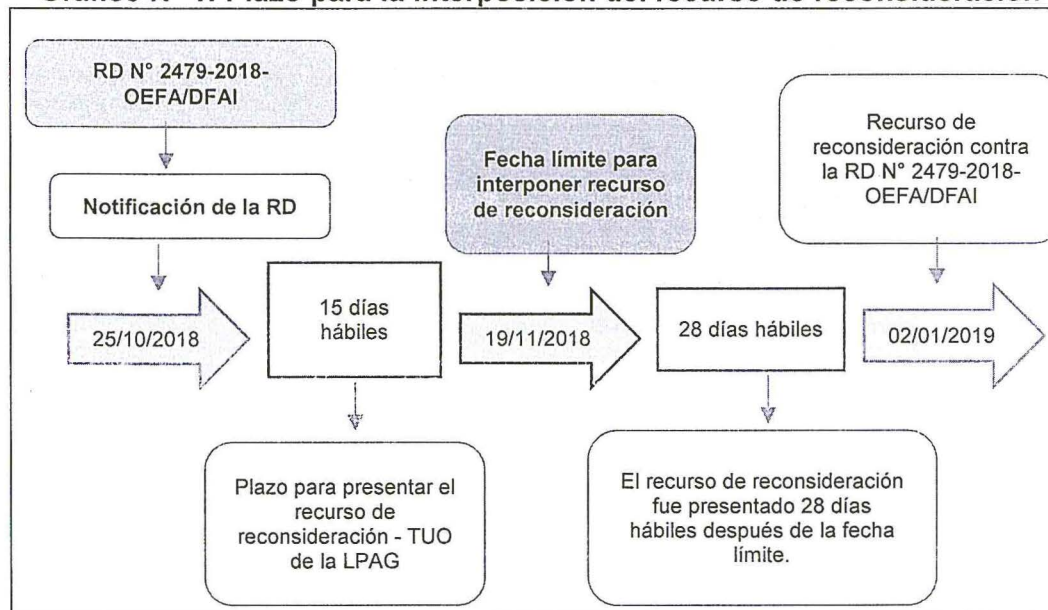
Gráfico N° 1: Plazo para la interposición del recurso de reconsideración

RD N° 2479-2018-OEFA/DFAI

Notificación de la RD

25/10/2018

15 días hábiles

Plazo para presentar el recurso de reconsideración - TUO de la LPAG

Fecha límite para interponer recurso de reconsideración

19/11/2018

28 días hábiles

El recurso de reconsideración fue presentado 28 días hábiles después de la fecha límite.

Recurso de reconsideración contra la RD N° 2479-2018-OEFA/DFAI

02/01/2019